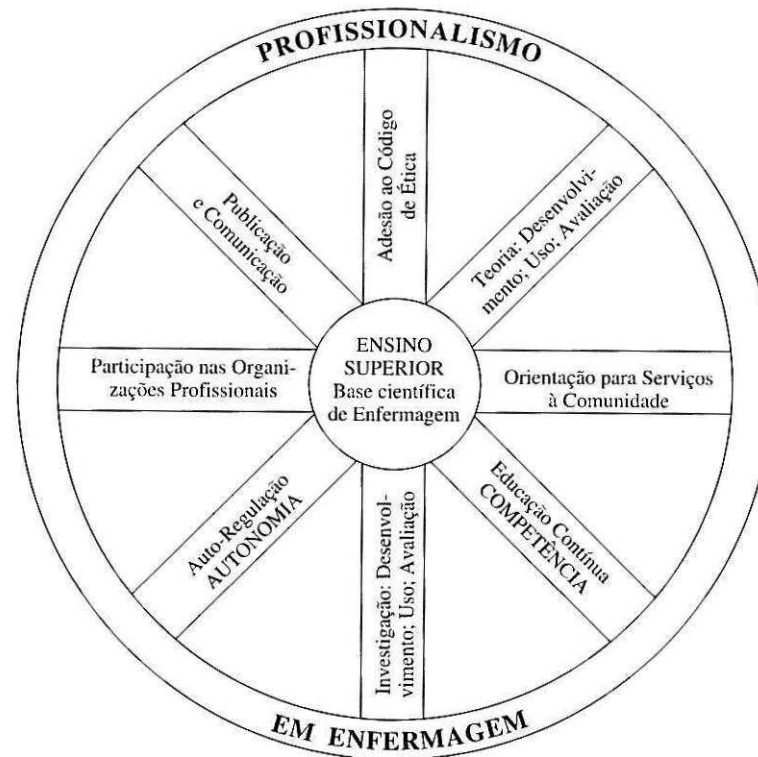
PROFISSIONALISMO

Adesão ao Código de Ética

Teoria: Desenvolvimento; Uso; Avaliação

Publicação e Comunicação

ENSINO SUPERIOR Base científica de Enfermagem

Participação nas Organizações Profissionais

Orientação para Serviços à Comunidade

Auto-Regulação AUTONOMIA

Investigação: Desenvolvimento; Uso; Avaliação

Educação Contínua COMPETÊNCIA

EM ENFERMAGEM